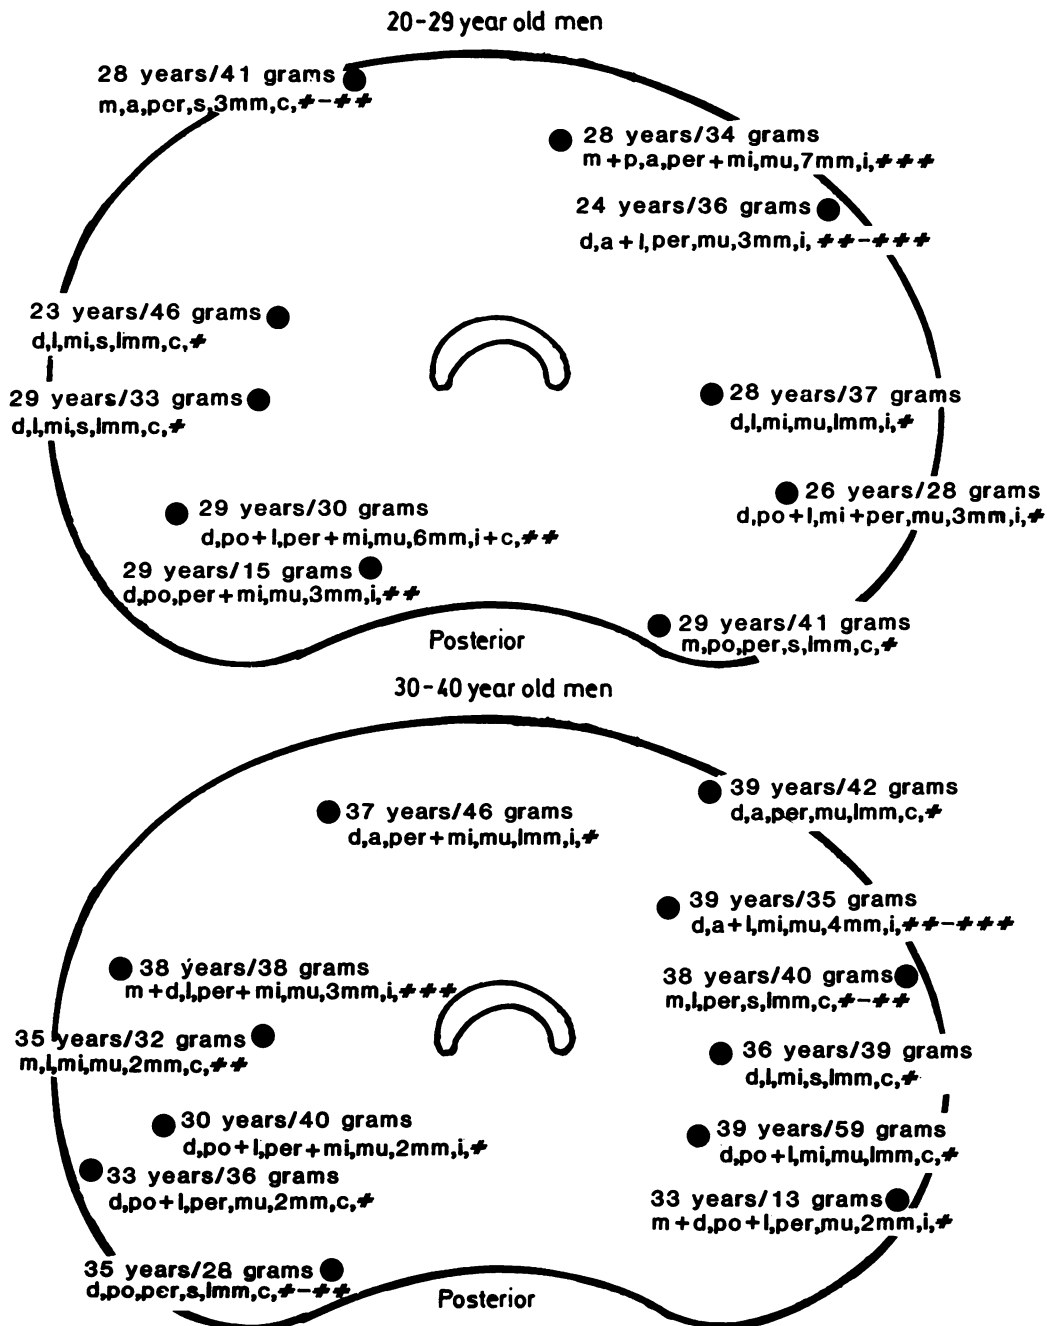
20-29 year old men

28 years/41 grams
m,a,per,s,3mm,c,+-++

28 years/34 grams
m+p,a,per+mi,mu,7mm,i,+++

24 years/36 grams
d,a+l,per,mu,3mm,i, ++-+++

23 years/46 grams
d,l,mi,s,lmm,c,+

29 years/33 grams
d,l,mi,s,lmm,c,+

28 years/37 grams
d,l,mi,mu,lmm,i,+

26 years/28 grams
d,po+l,mi+per,mu,3mm,i,+

29 years/30 grams
d,po+l,per+mi,mu,6mm,i+c,++

29 years/15 grams
d,po,per+mi,mu,3mm,i,++

Posterior

29 years/41 grams
m,po,per,s,lmm,c,+

30-40 year old men

39 years/42 grams
d,a,per,mu,lmm,c,+

37 years/46 grams
d,a,per+mi,mu,lmm,i,+

39 years/35 grams
d,a+l,mi,mu,4mm,i,++-+++

38 years/38 grams
m+d,l,per+mi,mu,3mm,i,+++

38 years/40 grams
m,l,per,s,lmm,c,+-++

35 years/32 grams
m,l,mi,mu,2mm,c,++

36 years/39 grams
d,l,mi,s,lmm,c,+

30 years/40 grams
d,po+l,per+mi,mu,2mm,i,+

39 years/59 grams
d,po+l,mi,mu,lmm,c,+

33 years/36 grams
d,po+l,per,mu,2mm,c,+

33 years/13 grams
m+d,po+l,per,mu,2mm,i,+

35 years/28 grams
d,po,per,s,lmm,c,+-++

Posterior